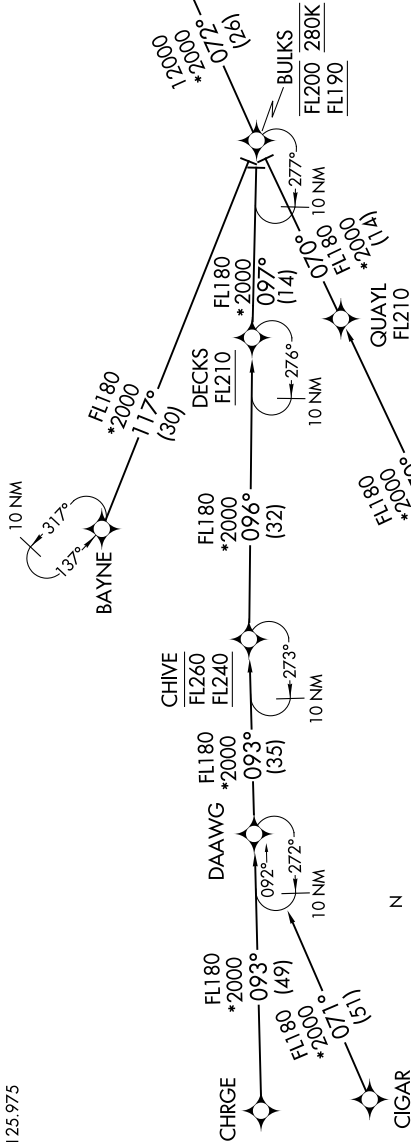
125.975

CHRGE

CIGAR

FL180
*2000
093°
(49)

FL180
*2000
071°
(51)

DAAWG

092°
272°
10 NM

FL180
*2000
093°
(35)

CHIVE
FL260
FL240

273°
10 NM

FL180
*2000
096°
(32)

BAYNE
137°
317°
10 NM

FL180
*2000
117°
(30)

DECKS
FL210

276°
10 NM

FL180
*2000
097°
(14)

QUAYL
FL210

FL180
*2000
070°
(14)

FL180
*2000

277°
10 NM

BULKS
FL200 280K
FL190

12000
*2000
072°
(26)

N